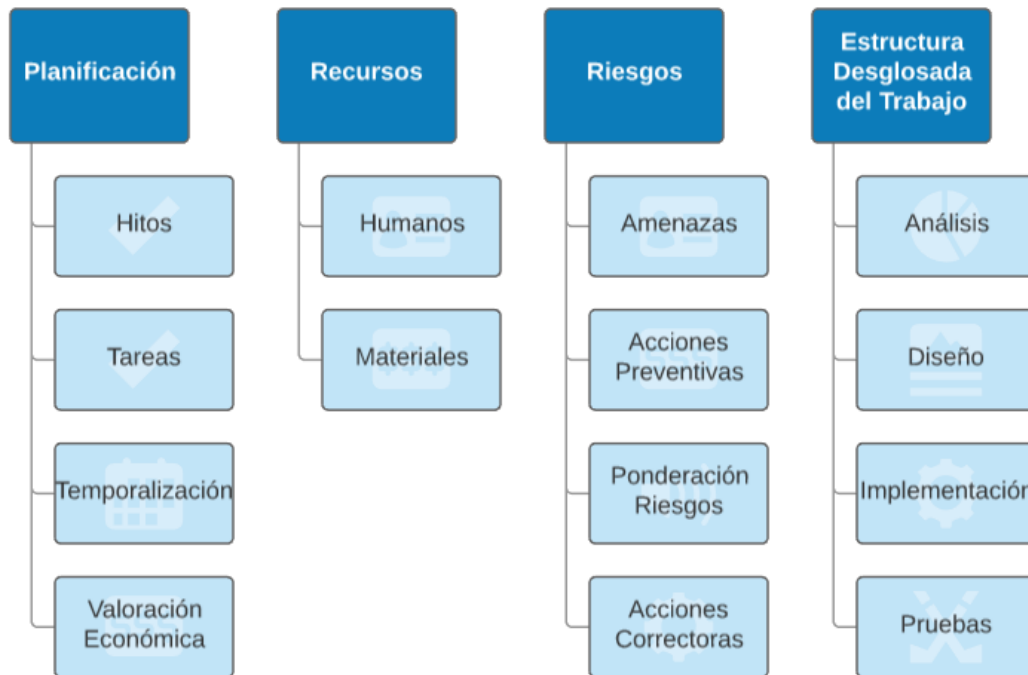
Planificación

Hitos

Tareas

Temporalización

Valoración Económica

Recursos

Humanos

Materiales

Riesgos

Amenazas

Acciones Preventivas

Ponderación Riesgos

Acciones Correctoras

Estructura Desglosada del Trabajo

Análisis

Diseño

Implementación

Pruebas